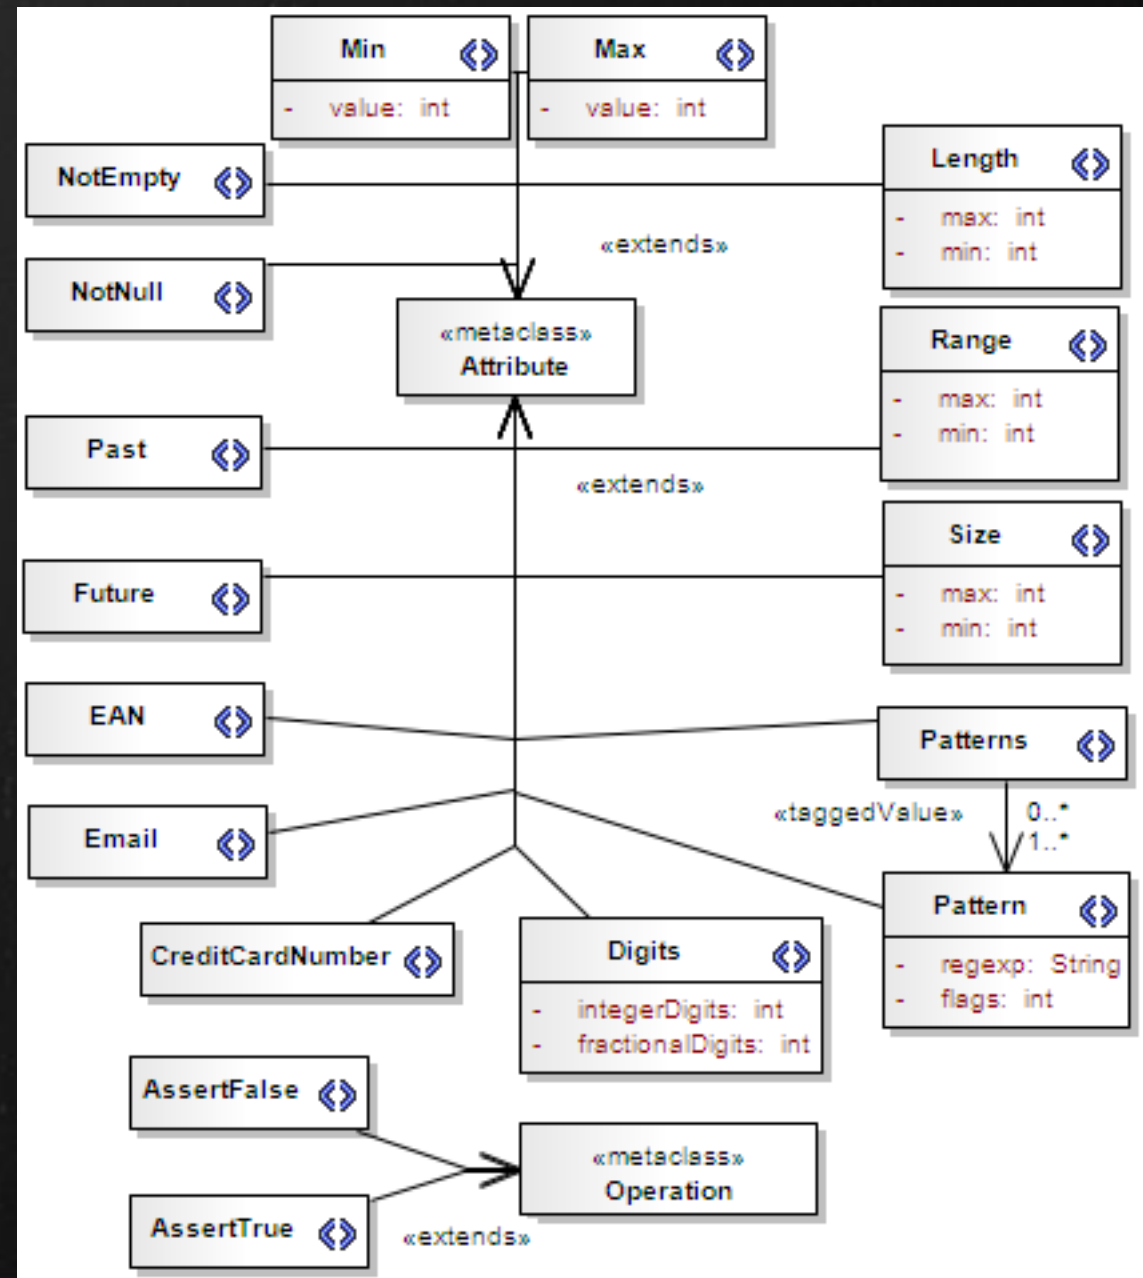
Min
- value: int

Max
- value: int

NotEmpty

Length
- max: int
- min: int

«extends»

NotNull

«metaclass»
Attribute

Range
- max: int
- min: int

Past

«extends»

Size
- max: int
- min: int

Future

EAN

Patterns

Email

«taggedValue»

0..*
1..*

Pattern
- regexp: String
- flags: int

CreditCardNumber

Digits
- integerDigits: int
- fractionalDigits: int

AssertFalse

«metaclass»
Operation

AssertTrue

«extends»